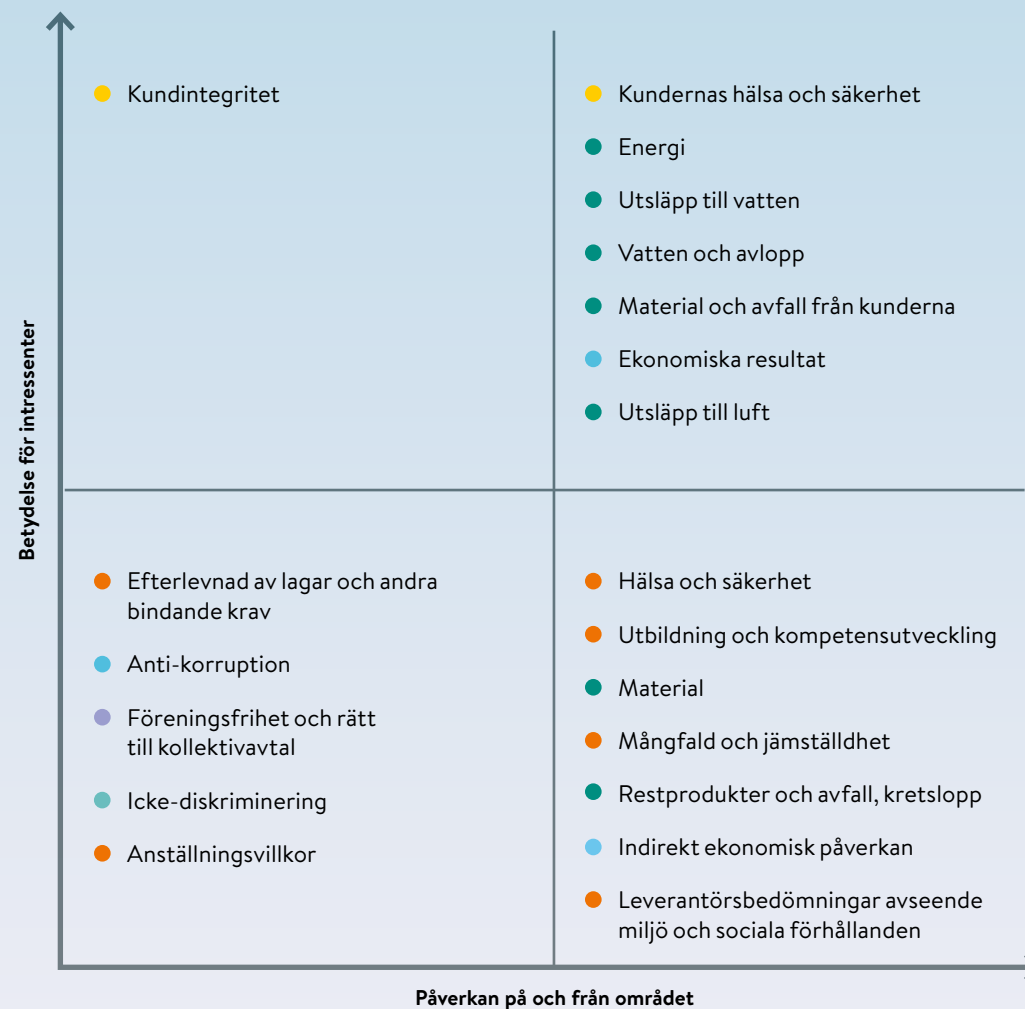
Betydelse för intressenter

Kundintegritet

Kundernas hälsa och säkerhet

Energi

Utsläpp till vatten

Vatten och avlopp

Material och avfall från kunderna

Ekonomiska resultat

Utsläpp till luft

Efterlevnad av lagar och andra bindande krav

Anti-korruption

Föreningsfrihet och rätt till kollektivavtal

Icke-diskriminering

Anställningsvillkor

Hälsa och säkerhet

Utbildning och kompetensutveckling

Material

Mångfald och jämställdhet

Restprodukter och avfall, kretslopp

Indirekt ekonomisk påverkan

Leverantörsbedömningar avseende miljö och sociala förhållanden

Påverkan på och från området